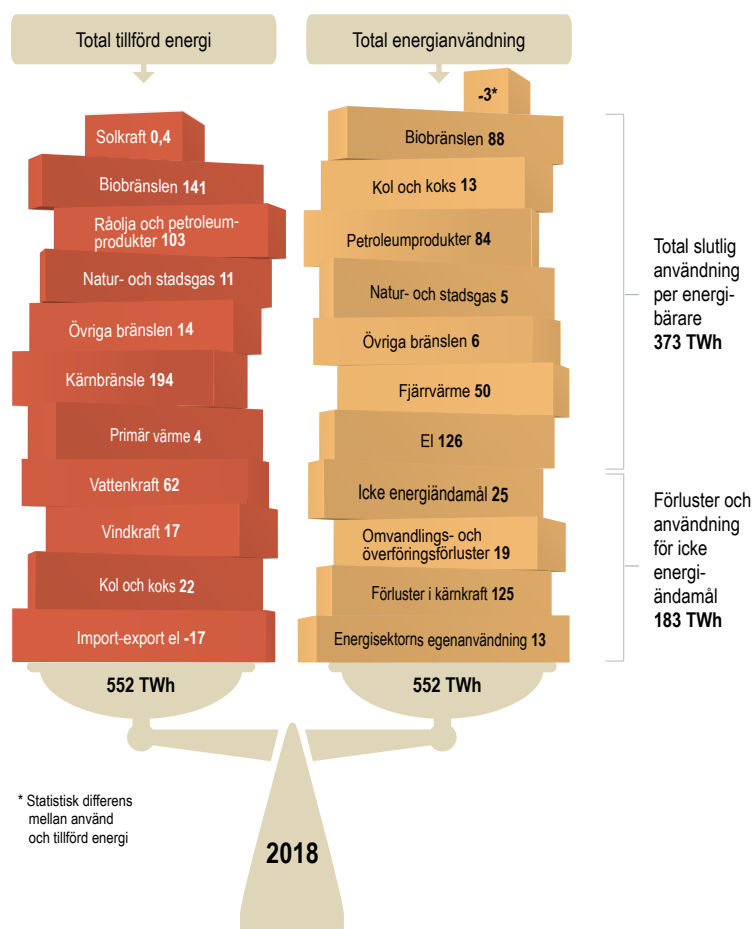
Total tillförd energi

Solkraft **0,4**

Biobränslen **141**

Råolja och petroleumprodukter **103**

Natur- och stadsgas **11**

Övriga bränslen **14**

Kärnbränsle **194**

Primär värme **4**

Vattenkraft **62**

Vindkraft **17**

Kol och koks **22**

Import-export el **-17**

**552 TWh**

Total energianvändning

**-3***

Biobränslen **88**

Kol och koks **13**

Petroleumprodukter **84**

Natur- och stadsgas **5**

Övriga bränslen **6**

Fjärrvärme **50**

El **126**

Icke energiändamål **25**

Omvandlings- och överföringsförluster **19**

Förluster i kärnkraft **125**

Energisektorns egenanvändning **13**

**552 TWh**

Total slutlig användning per energibärare **373 TWh**

Förluster och användning för icke energiändamål **183 TWh**

* Statistisk differens mellan använd och tillförd energi

**2018**